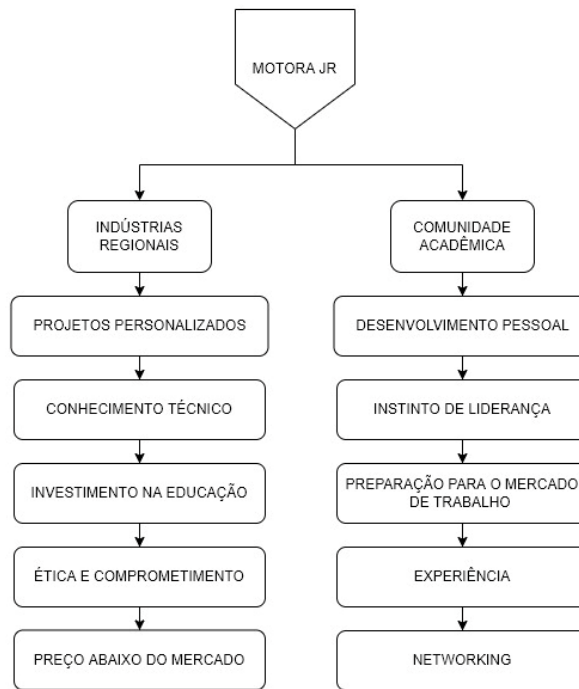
MOTORA JR

INDÚSTRIAS REGIONAIS

PROJETOS PERSONALIZADOS

CONHECIMENTO TÉCNICO

INVESTIMENTO NA EDUCAÇÃO

ÉTICA E COMPROMETIMENTO

PREÇO ABAIXO DO MERCADO

COMUNIDADE ACADÊMICA

DESENVOLVIMENTO PESSOAL

INSTINTO DE LIDERANÇA

PREPARAÇÃO PARA O MERCADO DE TRABALHO

EXPERIÊNCIA

NETWORKING